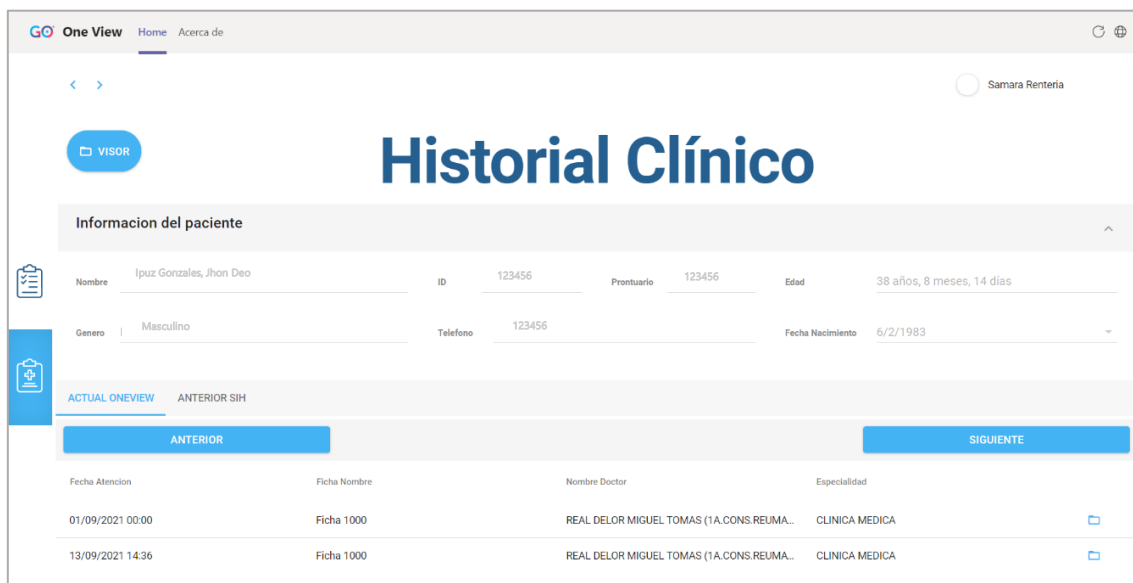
GO One View Home Acerca de

< >

Samara Renteria

VISOR

Historial Clínico

Informacion del paciente

Nombre Ipuz Gonzales, Jhon Deo

ID 123456

Prontuario 123456

Edad 38 años, 8 meses, 14 días

Genero Masculino

Telefono 123456

Fecha Nacimiento 6/2/1983

ACTUAL ONEVIEW ANTERIOR SIH

ANTERIOR

SIGUIENTE

| Fecha Atencion | Ficha Nombre | Nombre Doctor | Especialidad |
|---|---|---|---|
| 01/09/2021 00:00 | Ficha 1000 | REAL DELOR MIGUEL TOMAS (1A.CONS.REUMA... | CLINICA MEDICA |
| 13/09/2021 14:36 | Ficha 1000 | REAL DELOR MIGUEL TOMAS (1A.CONS.REUMA... | CLINICA MEDICA |